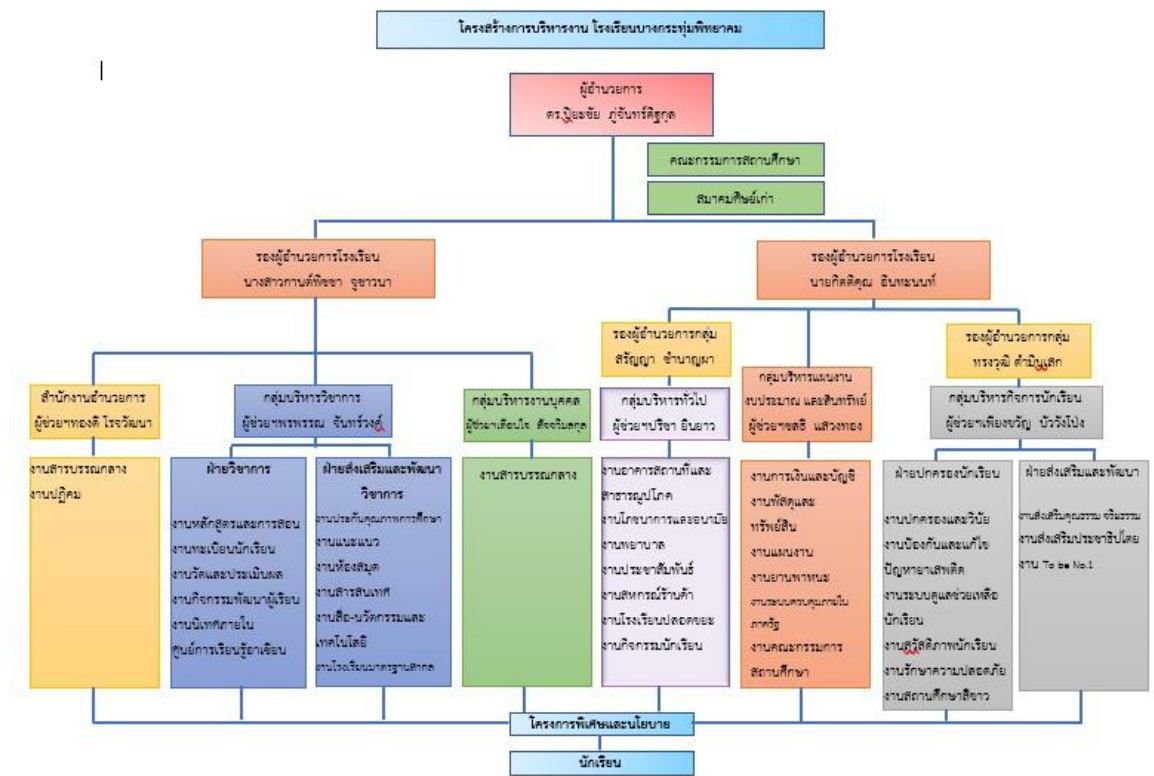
โครงสร้างการบริหารงาน โรงเรียนบางกระทุ่มพิทยาคม

|

ผู้อำนวยการ
ดร.ปิยะชัย ภูจันทร์ดิฐกุล

คณะกรรมการสถานศึกษา

สมาคมศิษย์เก่า

รองผู้อำนวยการโรงเรียน
นางสาวกานต์พิชชา จูฑาวนา

รองผู้อำนวยการโรงเรียน
นายกิตติคุณ อินทนนท์

รองผู้อำนวยการกลุ่ม
สิรัญญา ชำนาญผา

รองผู้อำนวยการกลุ่ม
ทรงวุฒิ คำมีสุเสก

สำนักงานอำนวยการ
ผู้ช่วยฯทองดี ไรรวัฒนา

งานสารบรรณกลาง
งานปฏิคม

กลุ่มบริหารวิชาการ
ผู้ช่วยฯพรพรรณ จันทร์วงศ์

ฝ่ายวิชาการ

งานหลักสูตรและการสอน
งานทะเบียนนักเรียน
งานวัดและประเมินผล
งานกิจกรรมพัฒนาผู้เรียน
งานนิเทศภายใน
ศูนย์การเรียนรู้อาเซียน

ฝ่ายส่งเสริมและพัฒนาวิชาการ

งานประกันคุณภาพการศึกษา
งานแนะแนว
งานห้องสมุด
งานสารสนเทศ
งานสื่อ-นวัตกรรมและเทคโนโลยี
งานโรงเรียนมาตรฐานสากล

กลุ่มบริหารงานบุคคล
ผู้ช่วยฯเดือนใจ ต้องวิมลกุล

งานสารบรรณกลาง

กลุ่มบริหารทั่วไป
ผู้ช่วยฯปริชา อินยาว

งานอาคารสถานที่และสาธารณูปโภค
งานโภชนาการและอนามัย
งานพยาบาล
งานประชาสัมพันธ์
งานสหกรณ์ร้านค้า
งานโรงเรียนปลอดขยะ
งานกิจกรรมนักเรียน

กลุ่มบริหารแผนงานงบประมาณ และสินทรัพย์
ผู้ช่วยฯยศสิ แสวงทอง

งานการเงินและบัญชี
งานพัสดุและทรัพย์สิน
งานแผนงาน
งานยานพาหนะ
งานระบบควบคุมภายในภาครัฐ
งานคณะกรรมการสถานศึกษา

กลุ่มบริหารกิจการนักเรียน
ผู้ช่วยฯเพียงขวัญ บัววังโป่ง

ฝ่ายปกครองนักเรียน

งานปกครองและวินัย
งานป้องกันและแก้ไขปัญหายาเสพติด
งานระบบดูแลช่วยเหลือนักเรียน
งานสวัสดิภาพนักเรียน
งานรักษาความปลอดภัย
งานสถานศึกษาสีขาว

ฝ่ายส่งเสริมและพัฒนา

งานส่งเสริมคุณธรรม จริยธรรม
งานส่งเสริมประชาธิปไตย
งาน To be No.1

โครงการพิเศษและนโยบาย

นักเรียน